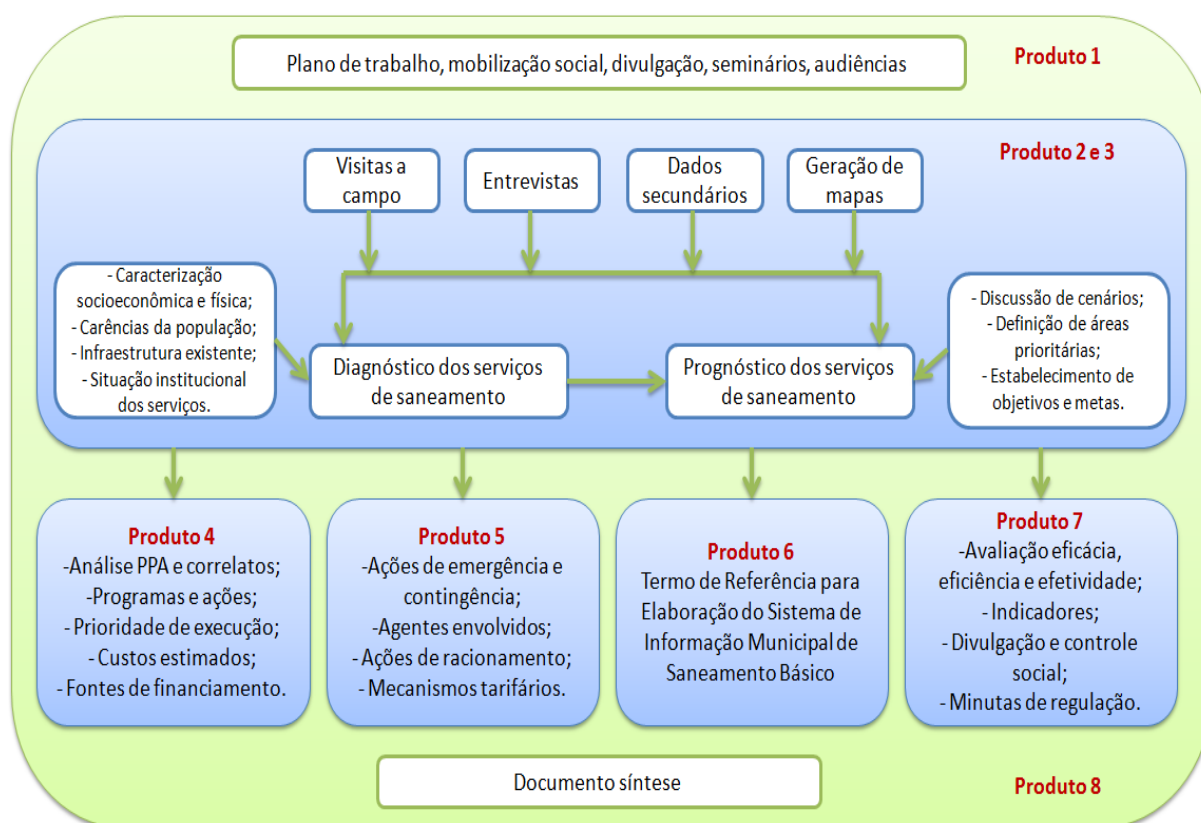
Plano de trabalho, mobilização social, divulgação, seminários, audiências

Produto 1

Produto 2 e 3

Visitas a campo

Entrevistas

Dados secundários

Geração de mapas

- Caracterização socioeconômica e física;
- Carências da população;
- Infraestrutura existente;
- Situação institucional dos serviços.

Diagnóstico dos serviços de saneamento

Prognóstico dos serviços de saneamento

- Discussão de cenários;
- Definição de áreas prioritárias;
- Estabelecimento de objetivos e metas.

Produto 4
-Análise PPA e correlatos;
-Programas e ações;
- Prioridade de execução;
- Custos estimados;
- Fontes de financiamento.

Produto 5
-Ações de emergência e contingência;
-Agentes envolvidos;
- Ações de racionamento;
- Mecanismos tarifários.

Produto 6
Termo de Referência para Elaboração do Sistema de Informação Municipal de Saneamento Básico

Produto 7
-Avaliação eficácia, eficiência e efetividade;
- Indicadores;
- Divulgação e controle social;
- Minutas de regulação.

Documento síntese

Produto 8